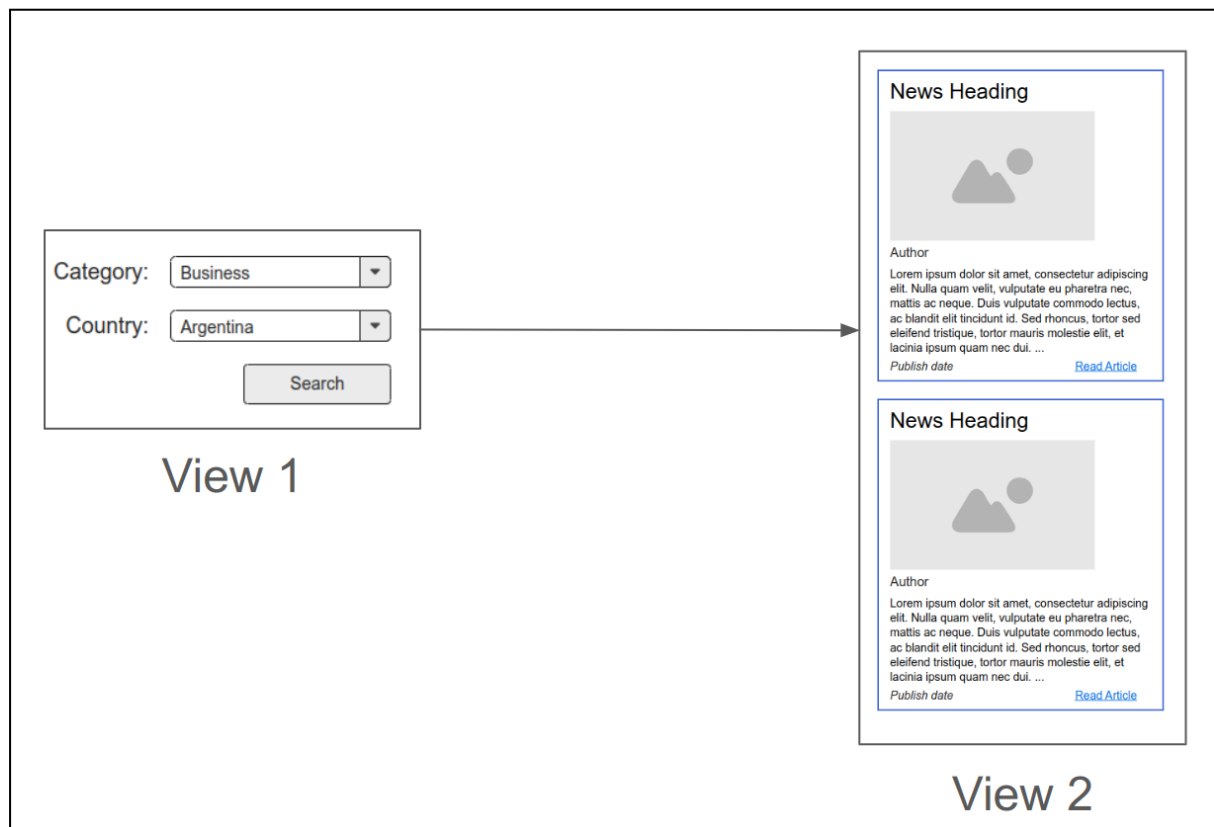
Category: Business

Country: Argentina

Search

View 1

News Heading

Author

Lorem ipsum dolor sit amet, consectetur adipiscing elit. Nulla quam velit, vulputate eu pharetra nec, mattis ac neque. Duis vulputate commodo lectus, ac blandit elit tincidunt id. Sed rhoncus, tortor sed eleifend tristique, tortor mauris molestie elit, et lacinia ipsum quam nec dui. ...

Publish date Read Article

News Heading

Author

Lorem ipsum dolor sit amet, consectetur adipiscing elit. Nulla quam velit, vulputate eu pharetra nec, mattis ac neque. Duis vulputate commodo lectus, ac blandit elit tincidunt id. Sed rhoncus, tortor sed eleifend tristique, tortor mauris molestie elit, et lacinia ipsum quam nec dui. ...

Publish date Read Article

View 2